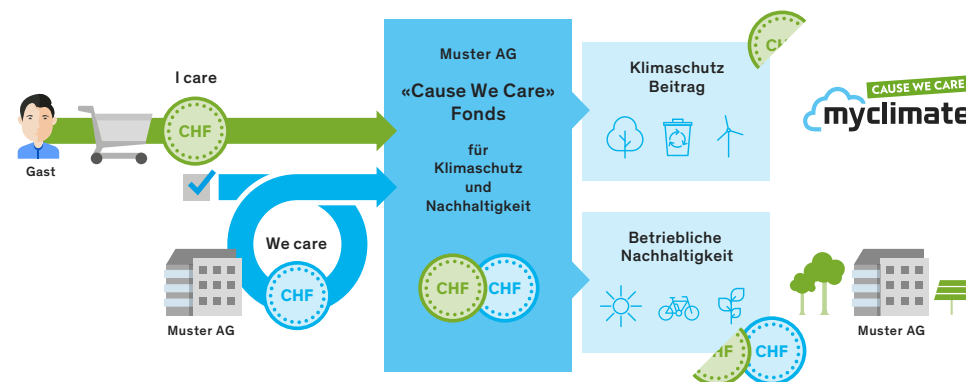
Gast

I care

CHF

We care

CHF

Muster AG

Muster AG

«Cause We Care» Fonds

für Klimaschutz und Nachhaltigkeit

CHF CHF

Klimaschutz Beitrag

CH

CAUSE WE CARE

myclimate

Betriebliche Nachhaltigkeit

CHF CHF

Muster AG